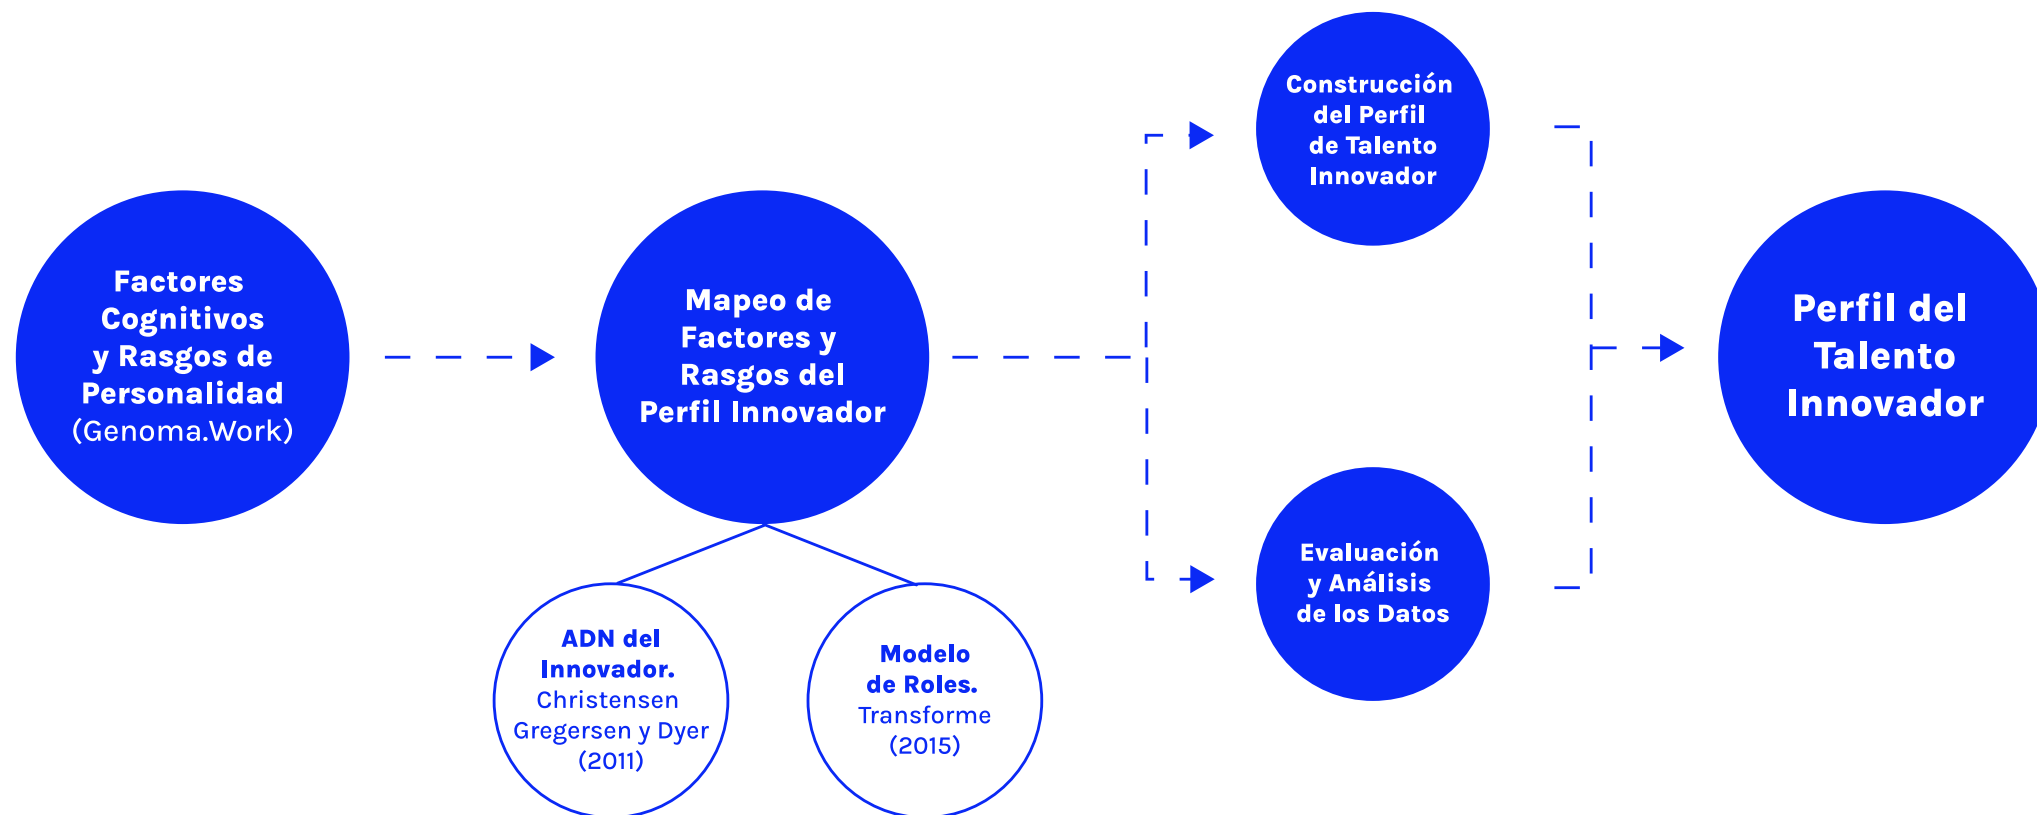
Factores Cognitivos y Rasgos de Personalidad (Genoma.Work)

Mapeo de Factores y Rasgos del Perfil Innovador

ADN del Innovador. Christensen Gregersen y Dyer (2011)

Modelo de Roles. Transforme (2015)

Construcción del Perfil de Talento Innovador

Evaluación y Análisis de los Datos

Perfil del Talento Innovador